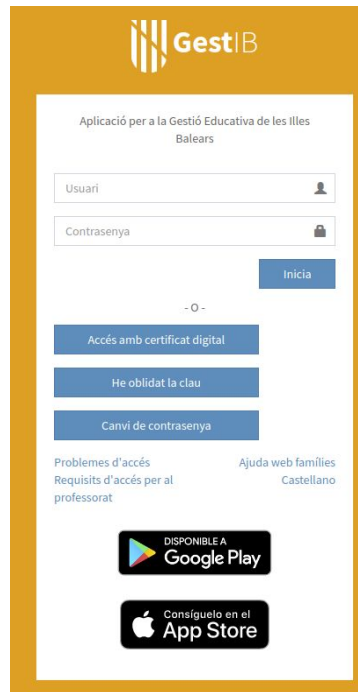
GestIB

Aplicació per a la Gestió Educativa de les Illes Balears

Usuari

Contrasenya

Inicia

- O -

Accés amb certificat digital

He oblidat la clau

Canvi de contrasenya

Problemes d'accés
Requisits d'accés per al professorat

Ajuda web famílies
Castellano

DISPONIBLE A
Google Play

Consíguelo en el
App Store